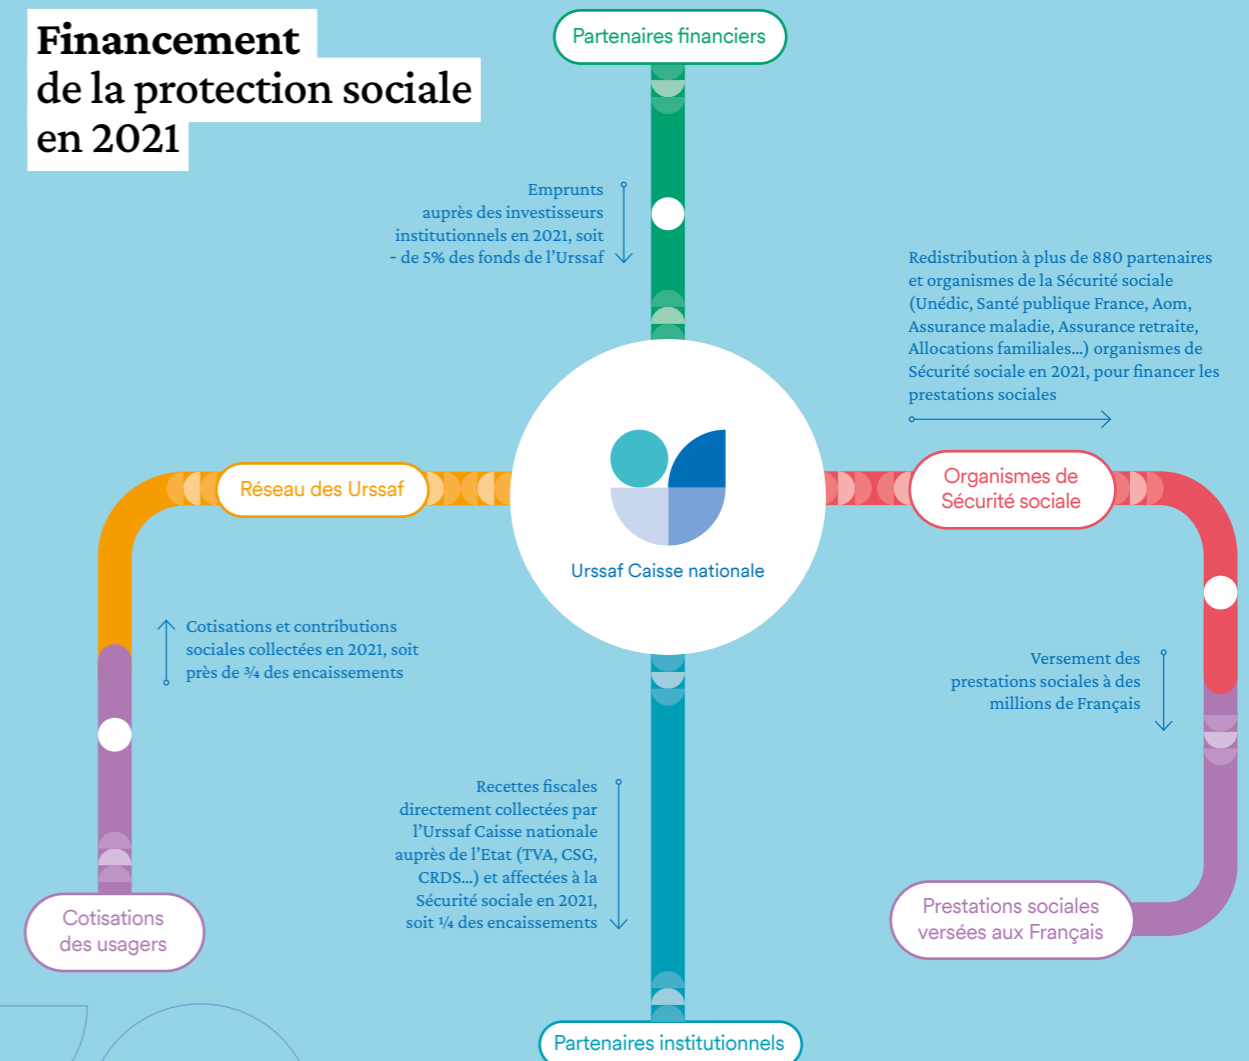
Financement de la protection sociale en 2021

Partenaires financiers

Emprunts auprès des investisseurs institutionnels en 2021, soit - de 5% des fonds de l'Urssaf

Redistribution à plus de 880 partenaires et organismes de la Sécurité sociale (Unédic, Santé publique France, Aom, Assurance maladie, Assurance retraite, Allocations familiales...) organismes de Sécurité sociale en 2021, pour financer les prestations sociales

Réseau des Urssaf

Urssaf Caisse nationale

Organismes de Sécurité sociale

Cotisations et contributions sociales collectées en 2021, soit près de ¾ des encaissements

Versement des prestations sociales à des millions de Français

Recettes fiscales directement collectées par l'Urssaf Caisse nationale auprès de l'Etat (TVA, CSG, CRDS...) et affectées à la Sécurité sociale en 2021, soit ¼ des encaissements

Cotisations des usagers

Prestations sociales versées aux Français

Partenaires institutionnels